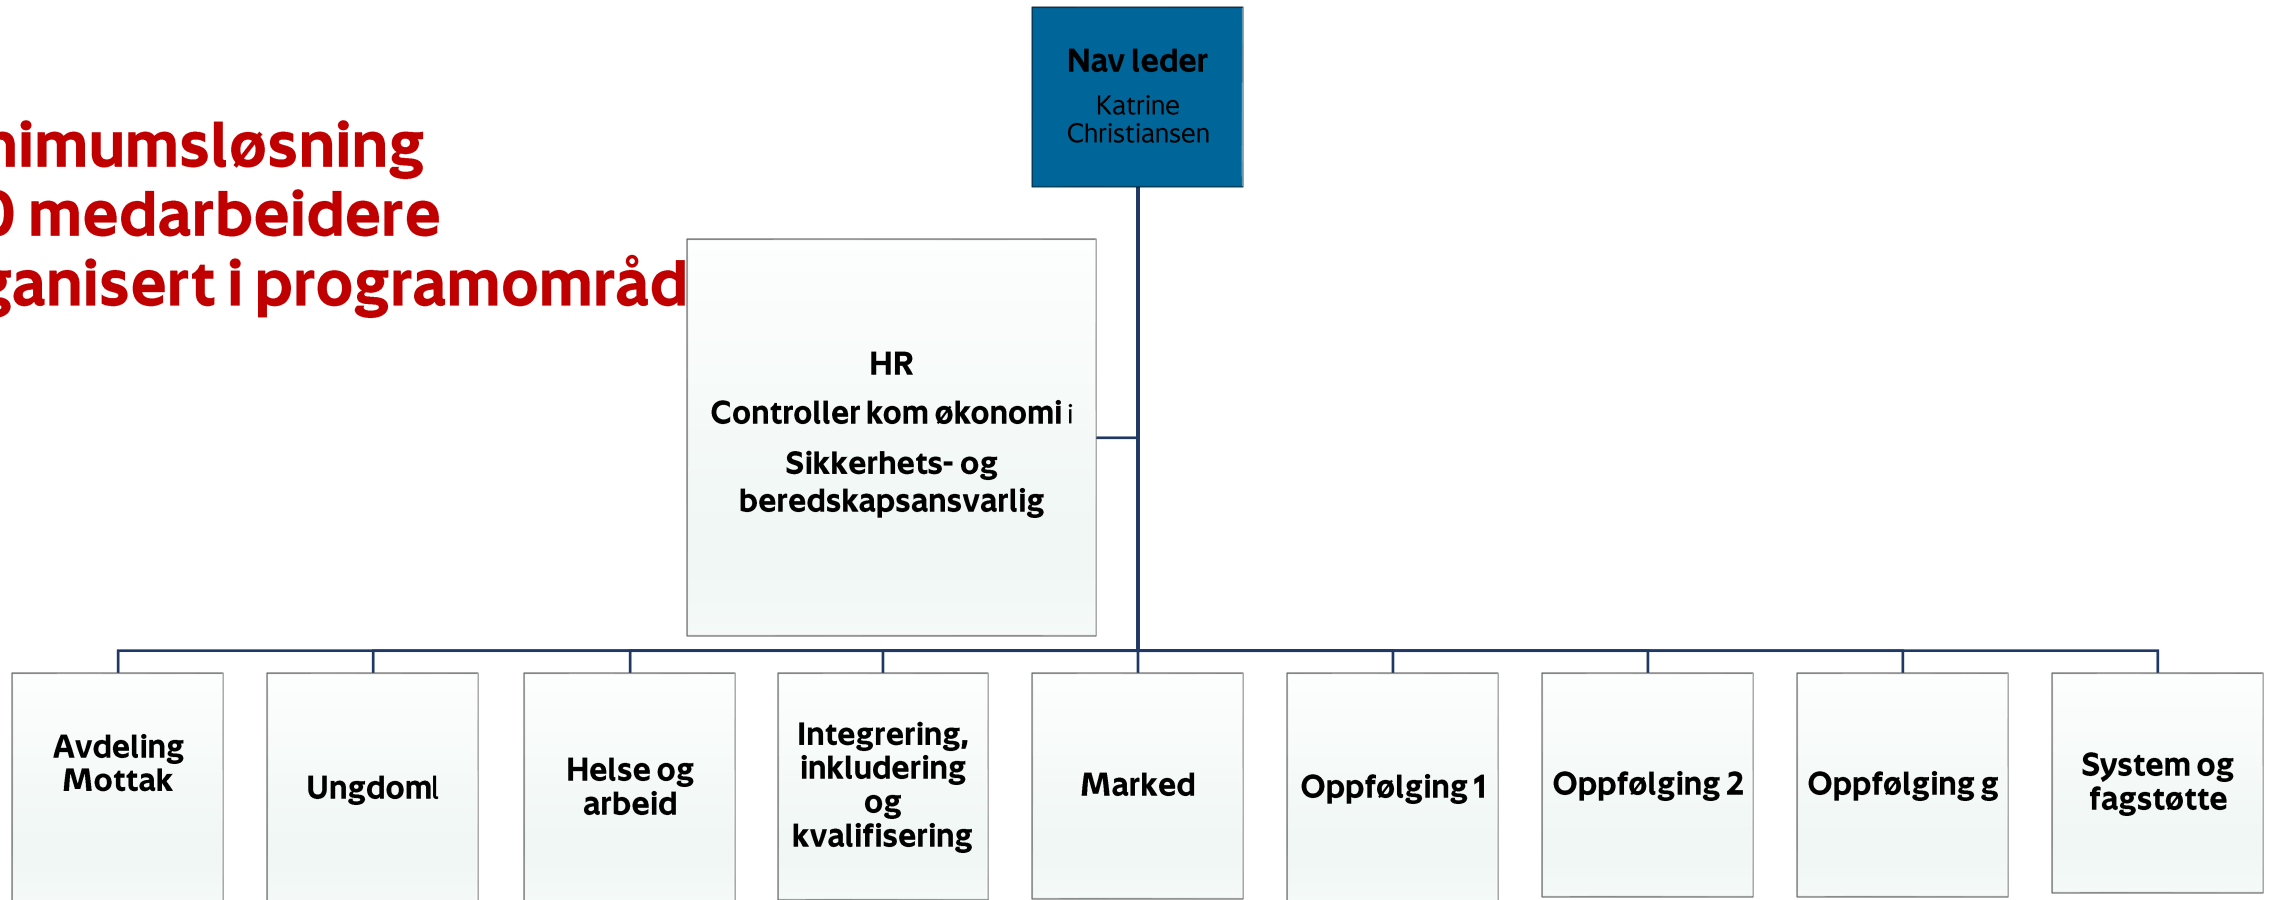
himumsløsning
0 medarbeidere
ganisert i programområd

Nav leder
Katrine Christiansen

HR
Controller kom økonomi i
Sikkerhets- og beredskapsansvarlig

Avdeling Mottak

Ungdoml

Helse og arbeid

Integrering, inkludering og kvalifisering

Marked

Oppfølging 1

Oppfølging 2

Oppfølging g

System og fagstøtte